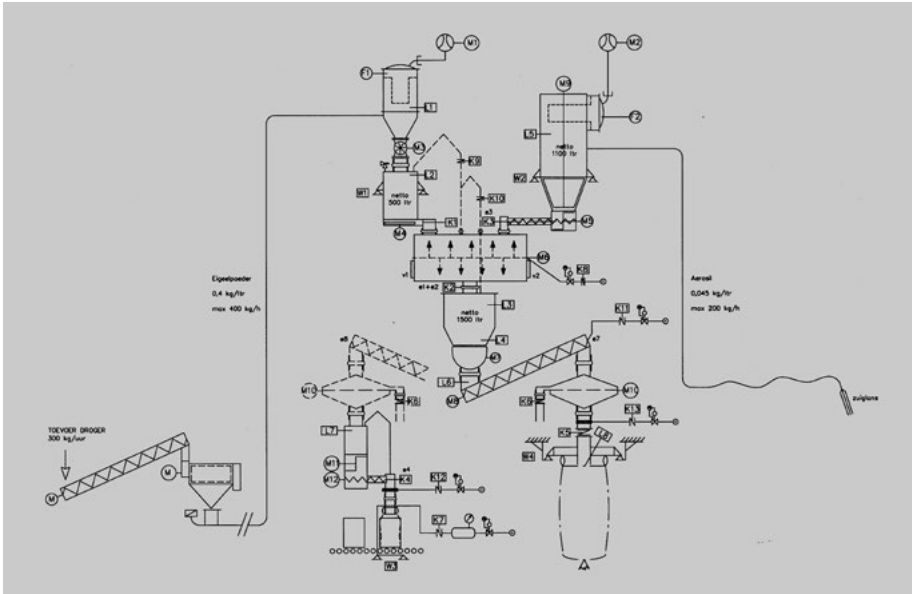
M1
M2
F1
L1
M3
F2
M5
L5
netto
1100 ltr
M3
K9
L2
W2
W1
netto
500 ltr
K10
e3
K1
K4
M5
M4
v1
M6
v2
K5
e1+e2
K2
L3
netto
1500 ltr
K11
L4
e8
M7
e7
L6
M8
M10
K6
K8
M10
L7
K13
K3
L8
M11
W4
e4
M12
K4
K12
K7
W3

Eigeelpoeder
0,4 kg/ltr
max 400 kg/h

Aerosil
0,045 kg/ltr
max 200 kg/h

zuiglans

TOEVOER DROGER
300 kg/uur
M
M